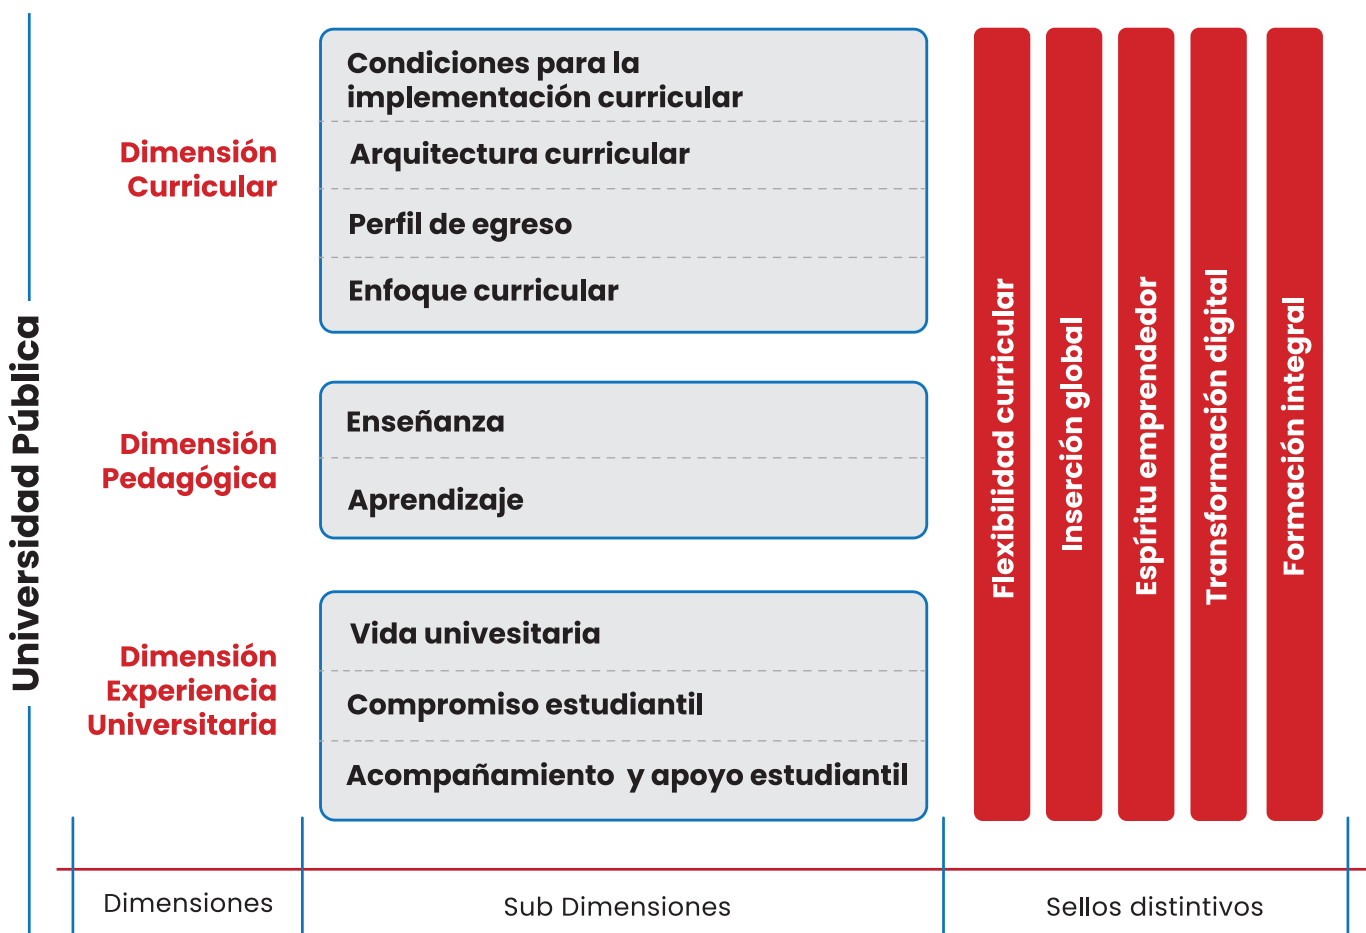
Universidad Pública

Dimensión Curricular

Condiciones para la implementación curricular

Arquitectura curricular

Perfil de egreso

Enfoque curricular

Dimensión Pedagógica

Enseñanza

Aprendizaje

Dimensión Experiencia Universitaria

Vida univesitaria

Compromiso estudiantil

Acompañamiento y apoyo estudiantil

Flexibilidad curricular

Inserción global

Espíritu emprendedor

Transformación digital

Formación integral

Dimensiones

Sub Dimensiones

Sellos distintivos